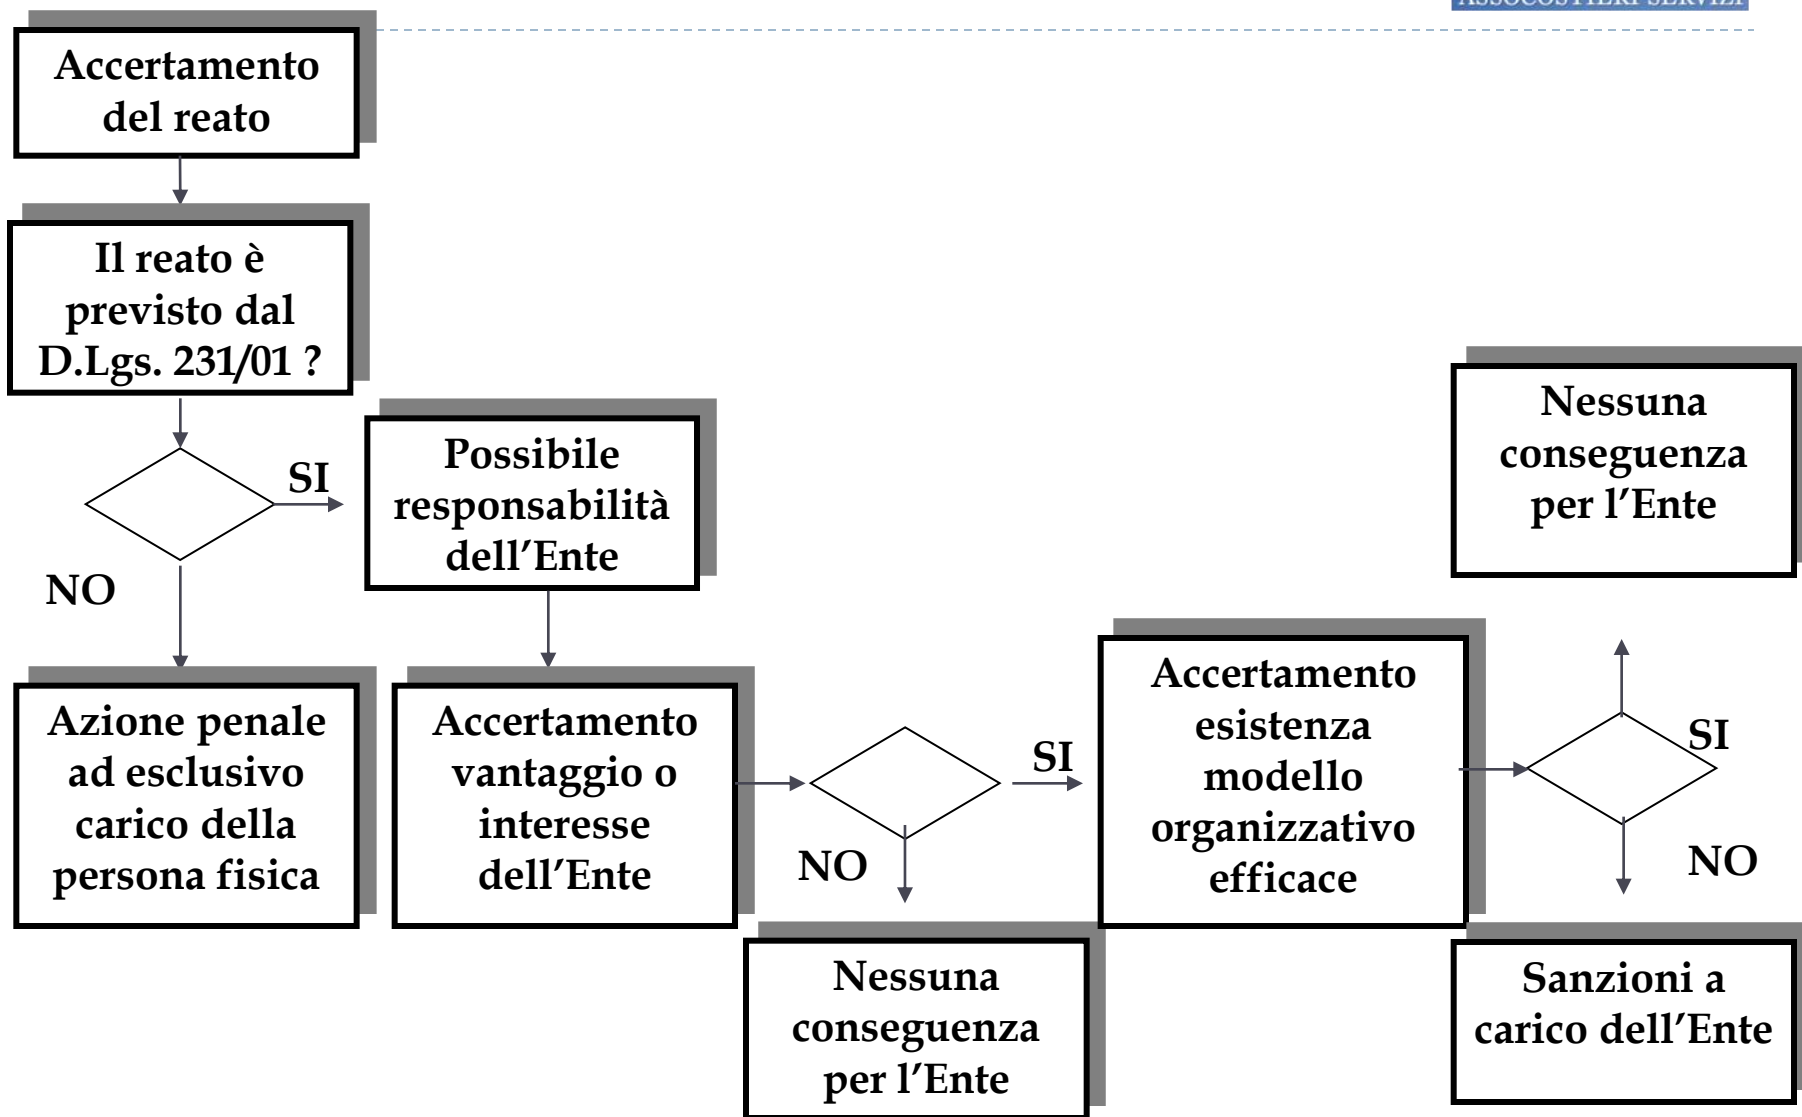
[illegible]

Accertamento del reato

Il reato è previsto dal D.Lgs. 231/01 ?

SI

Possibile responsabilità dell’Ente

NO

Azione penale ad esclusivo carico della persona fisica

Accertamento vantaggio o interesse dell’Ente

NO

SI

Nessuna conseguenza per l’Ente

Accertamento esistenza modello organizzativo efficace

Nessuna conseguenza per l’Ente

SI

NO

Sanzioni a carico dell’Ente